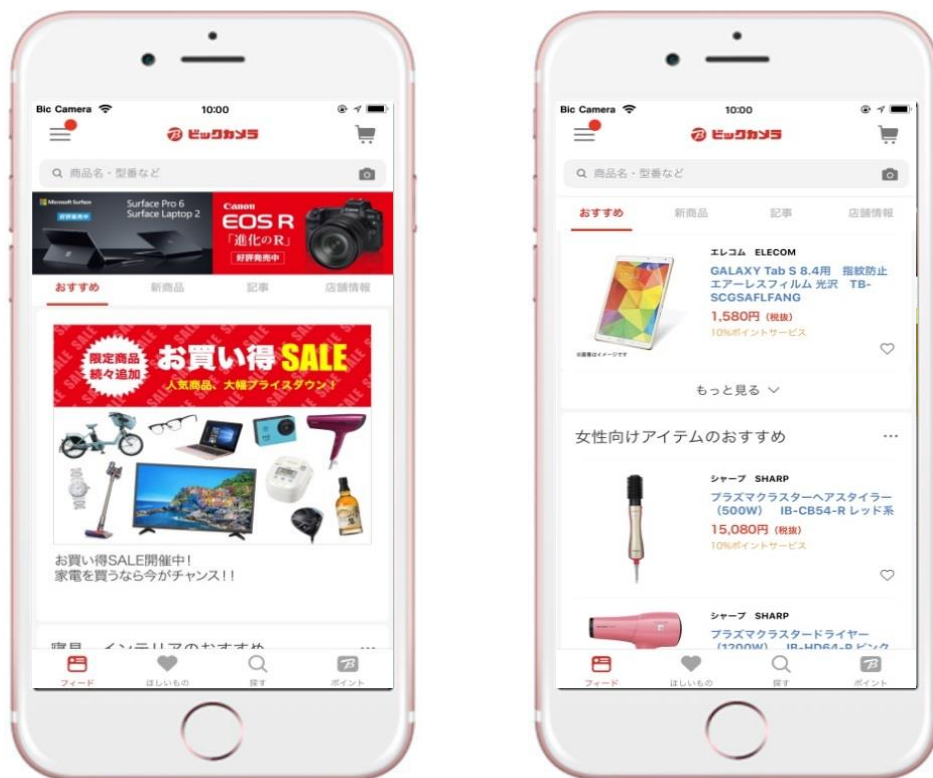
Bic Camera 10:00

ビックカメラ

商品名・型番など

Microsoft Surface
好評発売中
Surface Pro 6
Surface Laptop 2

Canon
EOS R
「進化のR」
好評発売中

おすすめ 新商品 記事 店舗情報

限定商品続々追加 お買い得SALE
人気商品、大幅プライスダウン！

お買い得SALE開催中！
家電を買うなら今がチャンス！！

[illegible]

フィード ほしいもの 探す ポイント

Bic Camera 10:00

ビックカメラ

商品名・型番など

おすすめ 新商品 記事 店舗情報

エレコム ELECOM
GALAXY Tab S 8.4用 指紋防止エアーレスフィルム 光沢 TB-SCGSAFLFANG
1,580円 (税抜)
10%ポイントサービス
※画像はイメージです

もっと見る

女性向けアイテムのおすすめ

シャープ SHARP
プラズマクラスターヘアスタイラー (500W) IB-CB54-R レッド系
15,080円 (税抜)
10%ポイントサービス

シャープ SHARP
プラズマクラスタードライヤー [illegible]

フィード ほしいもの 探す ポイント